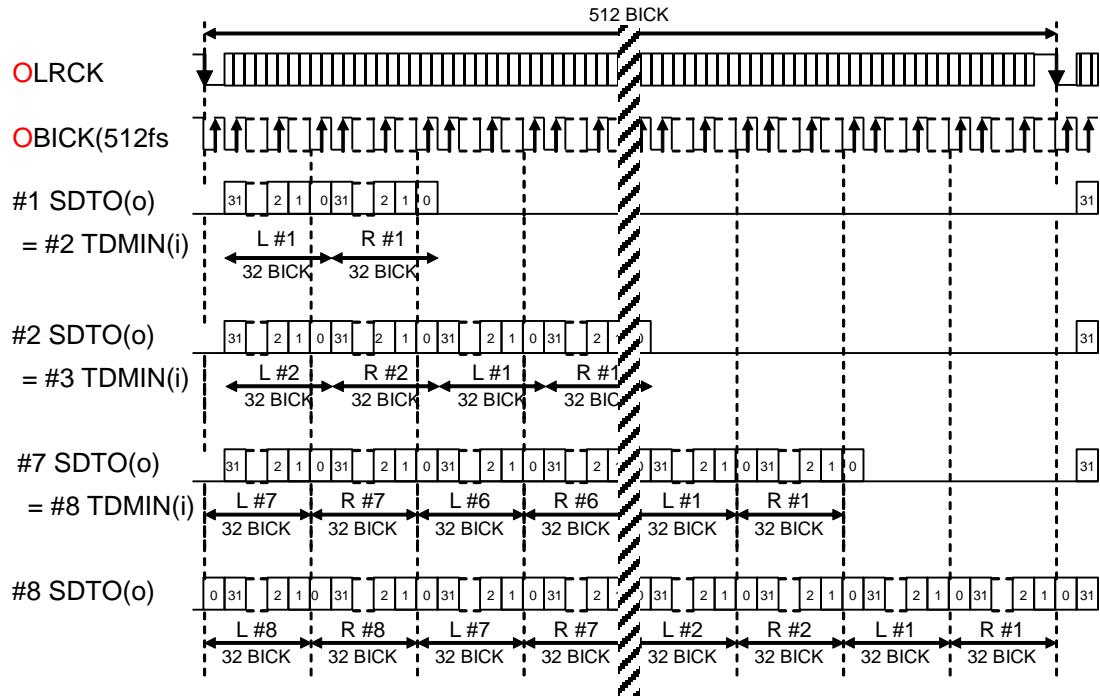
512 BICK

OLRCK

OBICK(512fs

#1 SDTO(o)

31 2 1 0 31 2 1 0 31

= #2 TDMIN(i)

L #1 R #1

32 BICK 32 BICK

#2 SDTO(o)

31 2 1 0 31 2 1 0 31 2 1 0 31 2 31

= #3 TDMIN(i)

L #2 R #2 L #1 R #1

32 BICK 32 BICK 32 BICK 32 BIC

#7 SDTO(o)

31 2 1 0 31 2 1 0 31 2 1 0 31 2 31 2 1 0 31 2 1 0 31

= #8 TDMIN(i)

L #7 R #7 L #6 R #6 L #1 R #1

32 BICK 32 BICK 32 BICK 32 BICK 32 BICK 32 BICK

#8 SDTO(o)

0 31 2 1 0 31 2 1 0 31 2 1 0 31 2 31 2 1 0 31 2 1 0 31 2 1 0 31 2 1 0 31

L #8 R #8 L #7 R #7 L #2 R #2 L #1 R #1

32 BICK 32 BICK 32 BICK 32 BICK 32 BICK 32 BICK 32 BICK 32 BICK